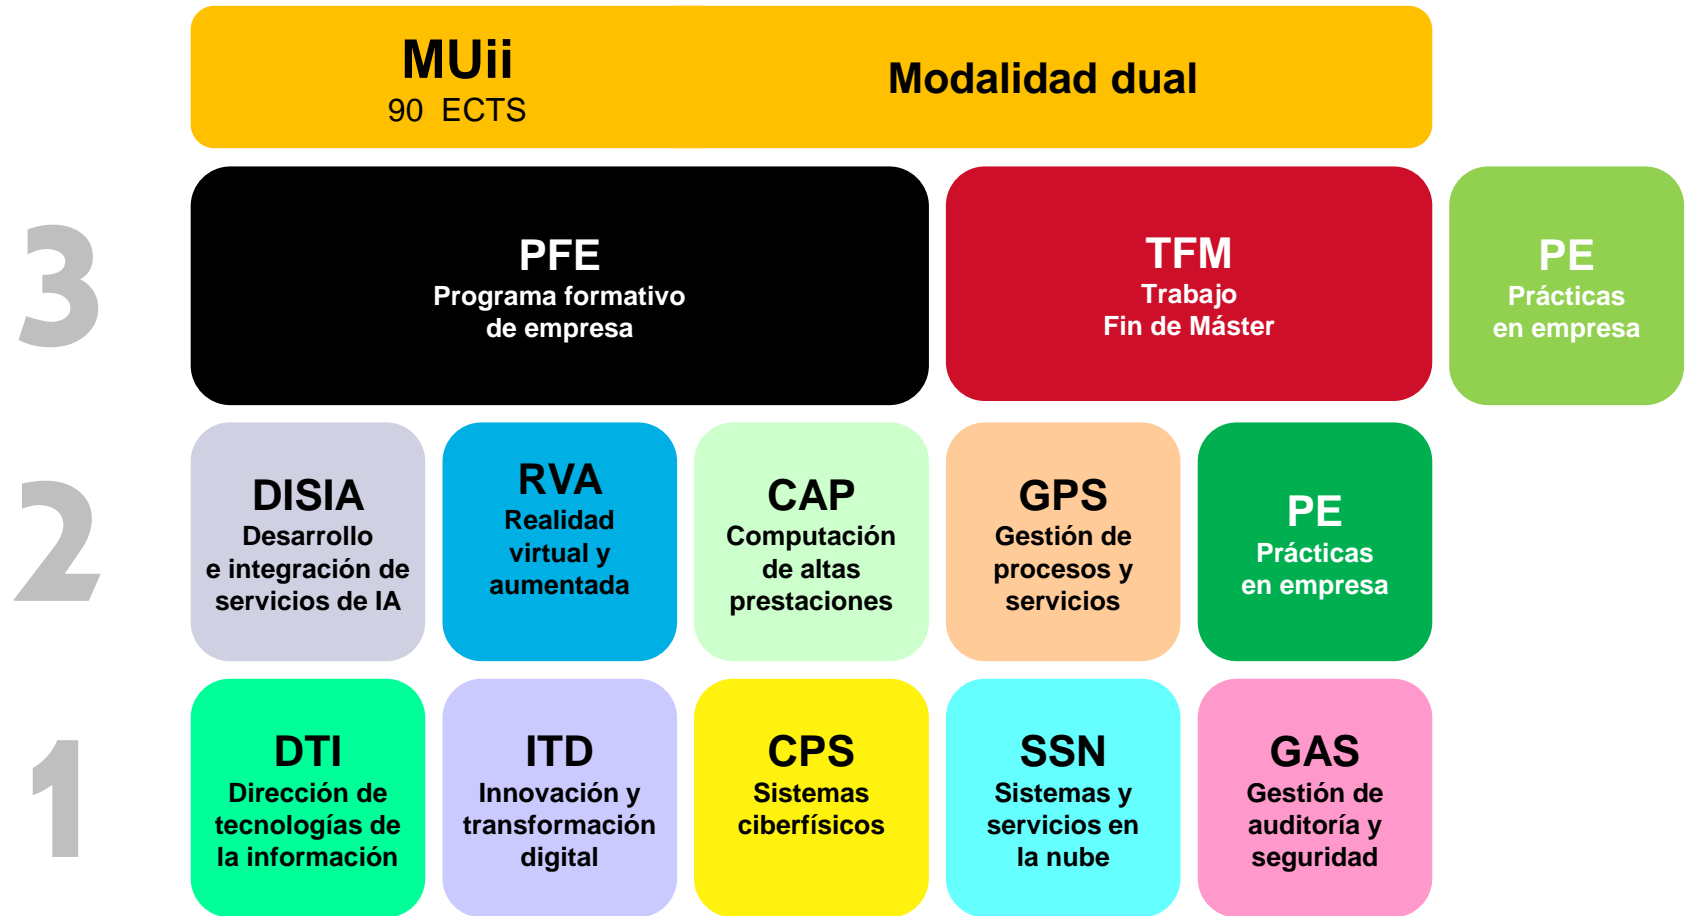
MUii
90 ECTS

Modalidad dual

3

PFE
Programa formativo de empresa

TFM
Trabajo Fin de Máster

PE
Prácticas en empresa

2

DISIA
Desarrollo e integración de servicios de IA

RVA
Realidad virtual y aumentada

CAP
Computación de altas prestaciones

GPS
Gestión de procesos y servicios

PE
Prácticas en empresa

1

DTI
Dirección de tecnologías de la información

ITD
Innovación y transformación digital

CPS
Sistemas ciberfísicos

SSN
Sistemas y servicios en la nube

GAS
Gestión de auditoría y seguridad